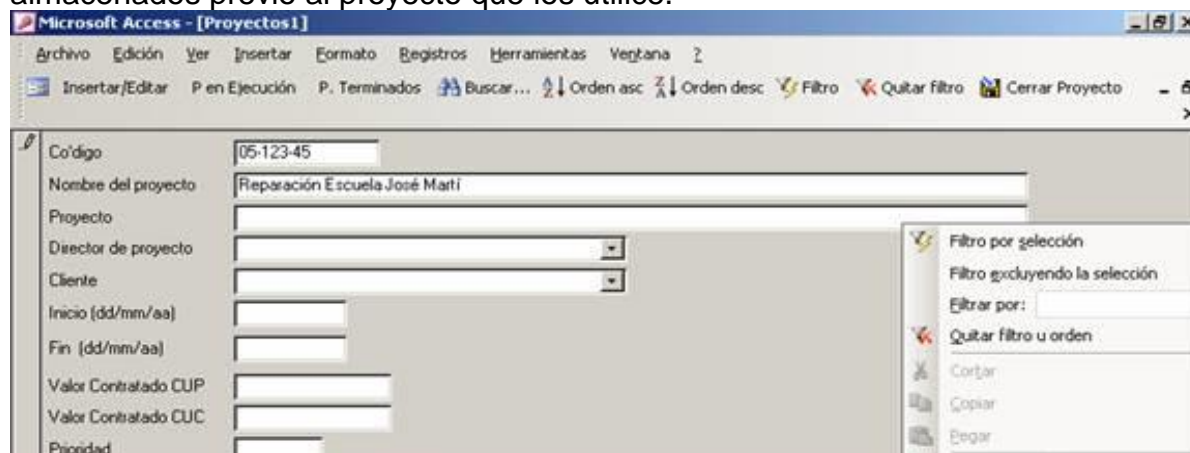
almacenados previo al proyecto que los utilice.

Microsoft Access - [Proyectos1]

Archivo Edición Ver Insertar Formato Registros Herramientas Ventana ?

Insertar/Editar P en Ejecución P. Terminados Buscar... Orden asc Orden desc Filtro Quitar filtro Cerrar Proyecto

Co'digo 05-123-45
Nombre del proyecto Reparación Escuela José Martí
Proyecto
Director de proyecto
Cliente
Inicio (dd/mm/aa)
Fin (dd/mm/aa)
Valor Contratado CUP
Valor Contratado CUC
Prioridad

Filtro por selección
Filtro excluyendo la selección
Filtrar por:
Quitar filtro u orden
Cortar
Copiar
Pegar